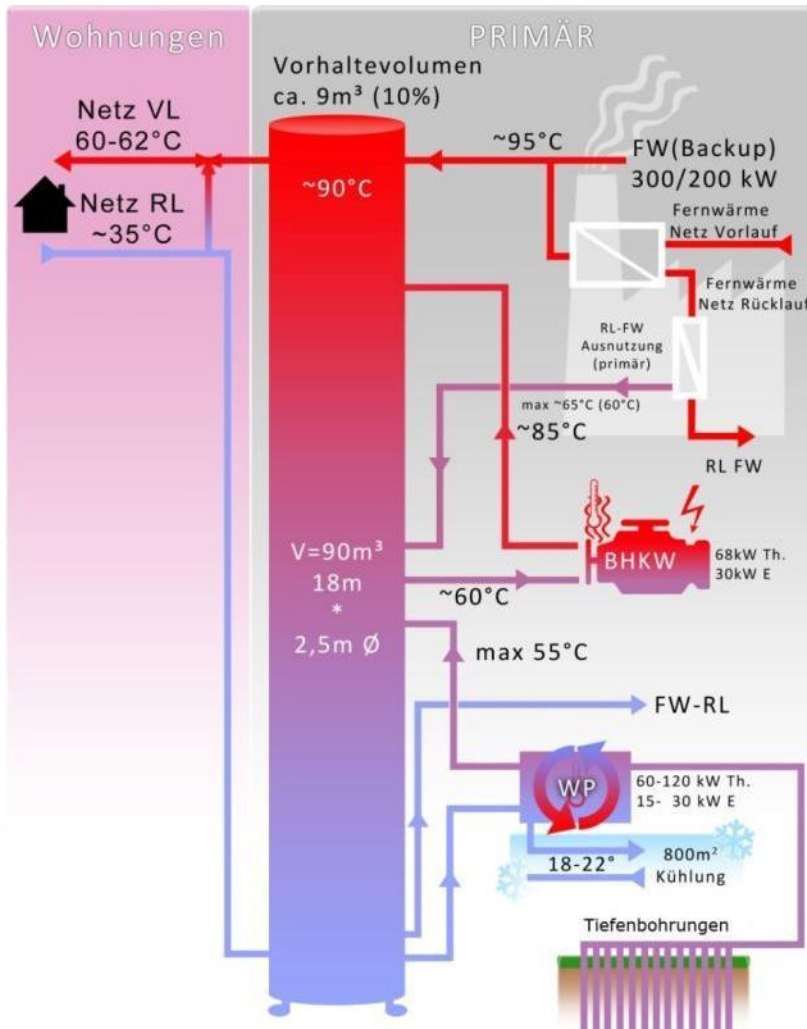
Wohnungen

PRIMÄR

Vorhaltevolumen
ca. 9m³ (10%)

Netz VL
60-62°C

Netz RL
~35°C

~90°C

~95°C

FW(Backup)
300/200 kW

Fernwärme
Netz Vorlauf

Fernwärme
Netz Rücklauf

RL-FW
Ausnutzung
(primär)

max ~65°C (60°C)

~85°C

RL FW

V=90m³
18m
*
2,5m Ø

BHKW

68kW Th.
30kW E

~60°C

max 55°C

FW-RL

WP

60-120 kW Th.
15- 30 kW E

18-22°

800m²
Kühlung

Tiefenbohrungen